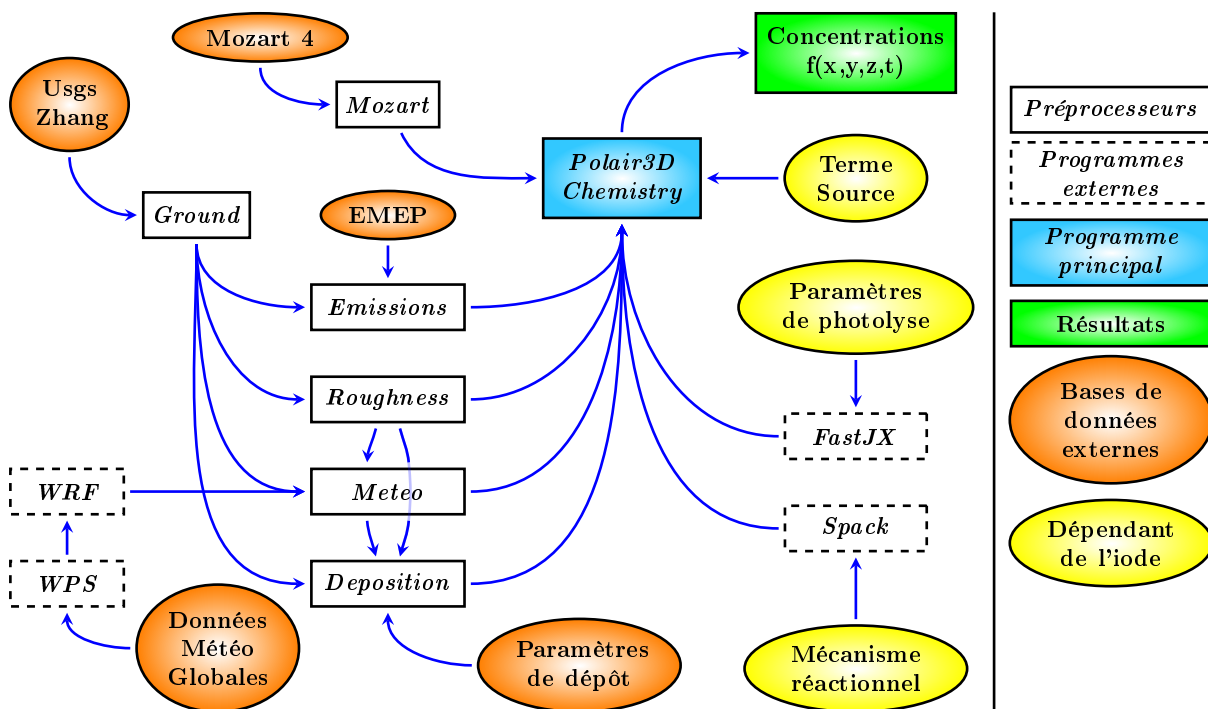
Mozart 4

Usgs Zhang

Mozart

Concentrations f(x,y,z,t)

Polair3D Chemistry

Terme Source

Ground

EMEP

Emissions

Paramètres de photolyse

Roughness

FastJX

WRF

Meteo

Spack

WPS

Deposition

Données Météo Globales

Paramètres de dépôt

Mécanisme réactionnel

Préprocesseurs

Programmes externes

Programme principal

Résultats

Bases de données externes

Dépendant de l'iode